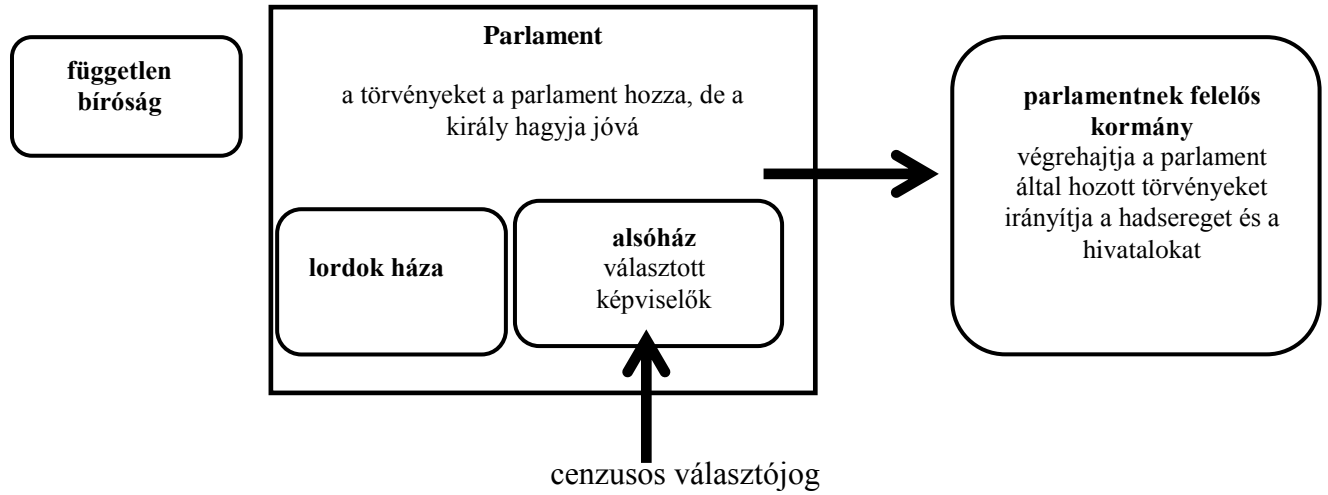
független bíróság

Parlament

a törvényeket a parlament hozza, de a király hagyja jóvá

lordok háza

alsóház
választott képviselők

parlamentnek felelős kormány
végrehajtja a parlament által hozott törvényeket
irányítja a hadsereget és a hivatalokat

cenzusos választójog